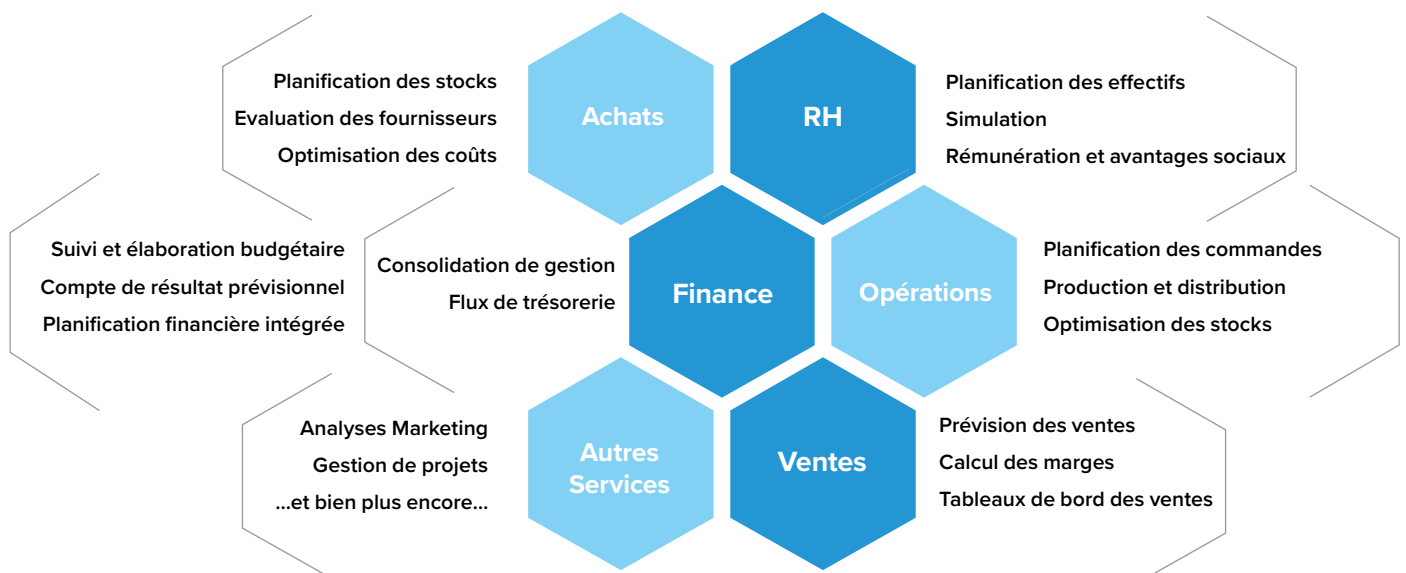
Planification des stocks
Evaluation des fournisseurs
Optimisation des coûts

Achats

RH

Planification des effectifs
Simulation
Rémunération et avantages sociaux

Suivi et élaboration budgétaire
Compte de résultat prévisionnel
Planification financière intégrée

Consolidation de gestion
Flux de trésorerie

Finance

Opérations

Planification des commandes
Production et distribution
Optimisation des stocks

Analyses Marketing
Gestion de projets
...et bien plus encore...

Autres Services

Ventes

Prévision des ventes
Calcul des marges
Tableaux de bord des ventes